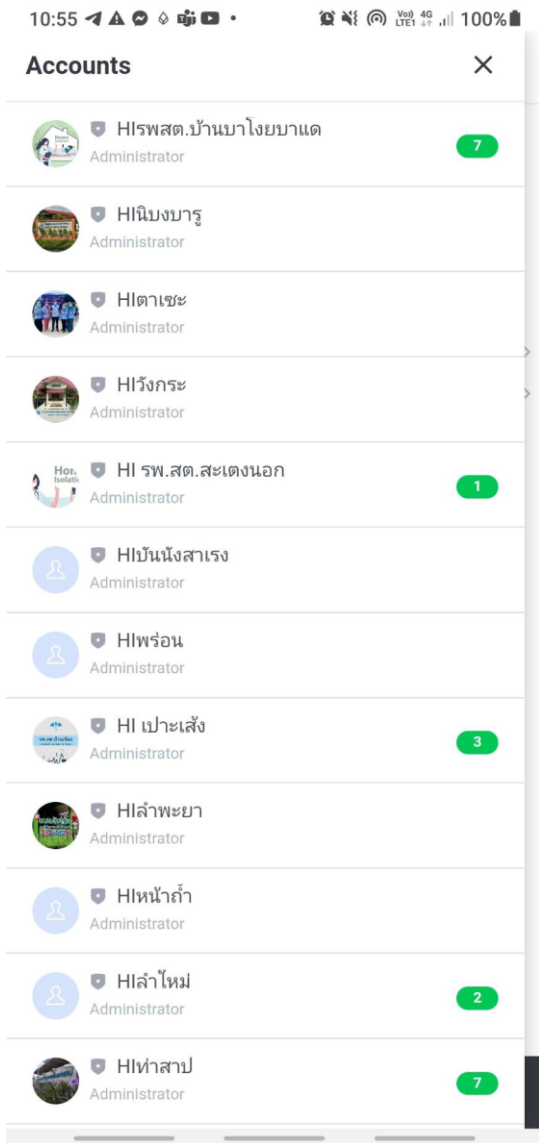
10:55 100%

Accounts

HIรพสต.บ้านบาโงยบาแด
Administrator
7

HIนิบงบารู
Administrator

HIตาเซะ
Administrator

HIวังกระ
Administrator

HI รพ.สต.สะเตงนอก
Administrator
1

HIบันนังสาเรง
Administrator

HIพร่อน
Administrator

HI เปาะเส้ง
Administrator
3

HIลำพะยา
Administrator

HIหน้าถ้ำ
Administrator

HIลำใหม่
Administrator
2

HIท่าสาป
Administrator
7